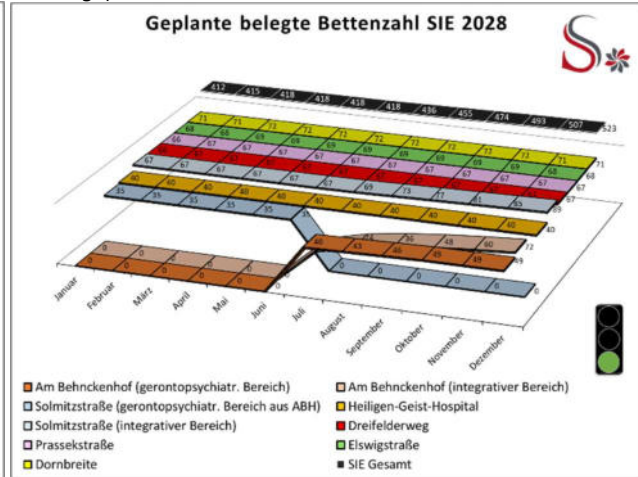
Geplante belegte Bettenzahl SIE 2028

412 415 418 418 418 418 436 455 474 493 507 523

71 71 71 71 71 72 72 72 72 72 71 71

68 68 69 69 69 69 69 69 69 69 68 68

66 66 67 67 67 67 67 67 67 67 67 67

67 67 67 67 67 67 67 67 67 67 67 67

67 67 67 67 67 67 69 73 77 77 81 85

40 40 40 40 40 40 40 40 40 40 40 40

35 35 35 35 35 35

0 0 0 0 0 0 40 43 46 46 49 49

0 0 0 0 0 0 24 36 48 60 72

0 0 0 0 0 0

Januar
Februar
März
April
Mai
Juni
Juli
August
September
Oktober
November
Dezember

Am Behnckenhof (gerontopsychiatr. Bereich)
Am Behnckenhof (integrativer Bereich)
Solmitzstraße (gerontopsychiatr. Bereich aus ABH)
Heiligen-Geist-Hospital
Solmitzstraße (integrativer Bereich)
Dreifelderweg
Prassekstraße
Elswigstraße
Dornbreite
SIE Gesamt